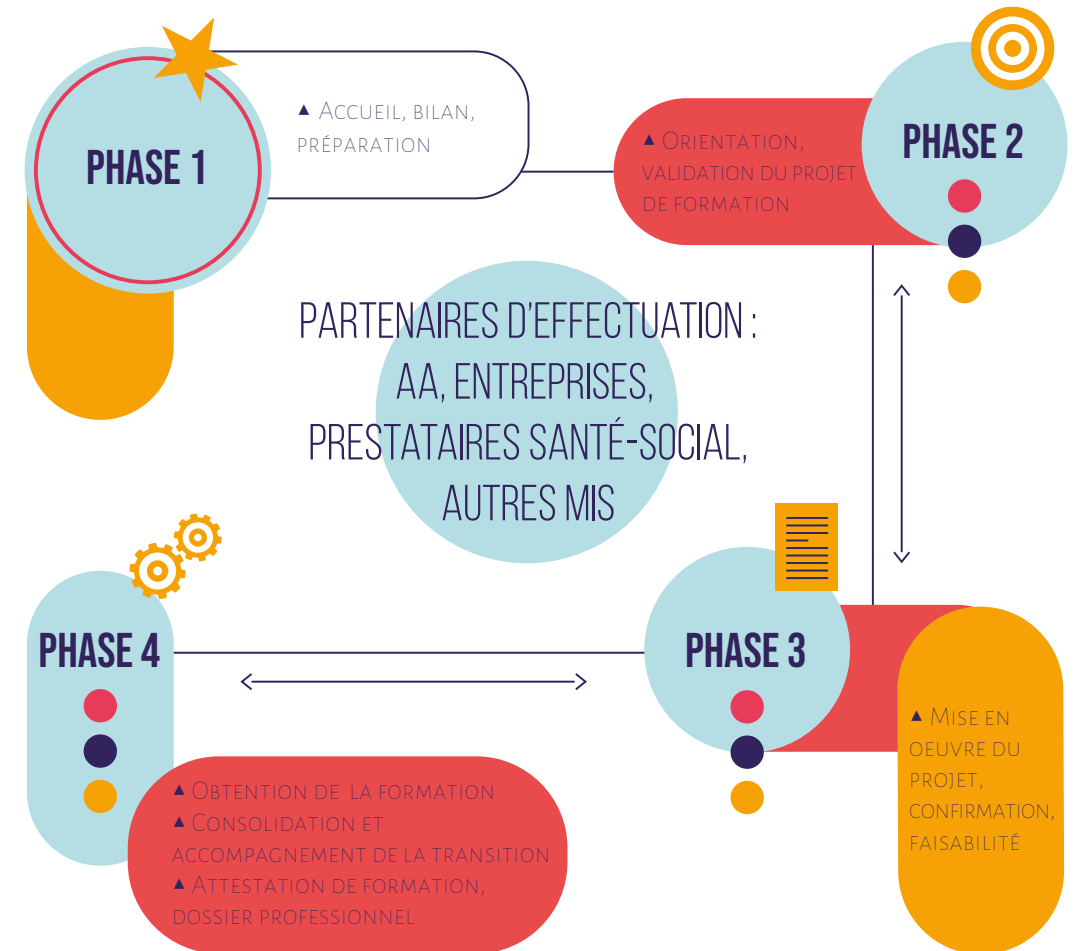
PHASE 1

▲ Accueil, bilan, préparation

▲ Orientation, validation du projet de formation

PHASE 2

PARTENAIRES D'EFFECTUATION : AA, ENTREPRISES, PRESTATAIRES SANTÉ-SOCIAL, AUTRES MIS

PHASE 4

PHASE 3

▲ Mise en oeuvre du projet, confirmation, faisabilité

▲ Obtention de la formation
▲ Consolidation et accompagnement de la transition
▲ Attestation de formation, dossier professionnel